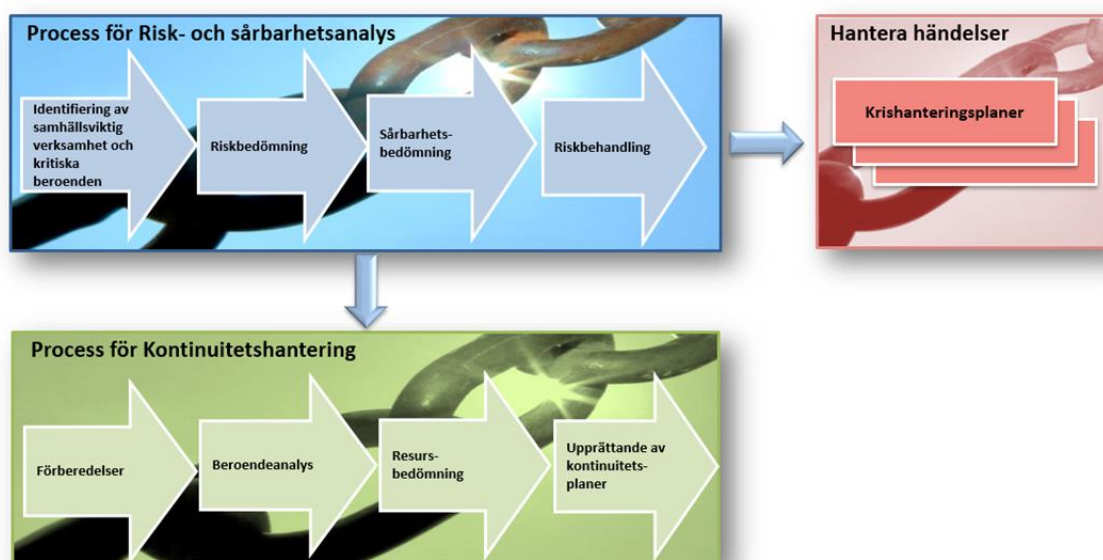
Process för Risk- och sårbarhetsanalys

Identifiering av samhällsviktig verksamhet och kritiska beroenden

Riskbedömning

Sårbarhetsbedömning

Riskbehandling

Hantera händelser

Krishanteringsplaner

Process för Kontinuitetshantering

Förberedelser

Beroendeanalys

Resursbedömning

Upprättande av kontinuitetsplaner